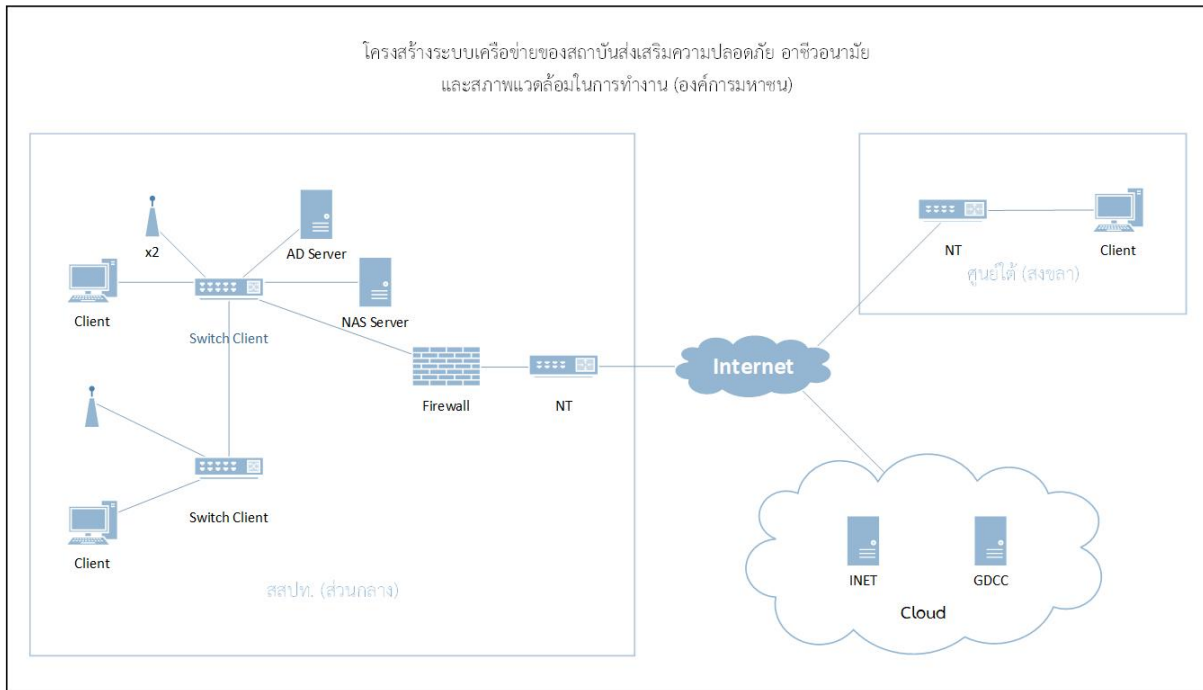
โครงสร้างระบบเครือข่ายของสถาบันส่งเสริมความปลอดภัย อาชีวอนามัย และสภาพแวดล้อมในการทำงาน (องค์การมหาชน)

x2

AD Server

Client

Switch Client

NAS Server

Firewall

NT

Switch Client

Client

สสปท. (ส่วนกลาง)

NT

Client

ศูนย์ใต้ (สงขลา)

Internet

INET

GDCC

Cloud